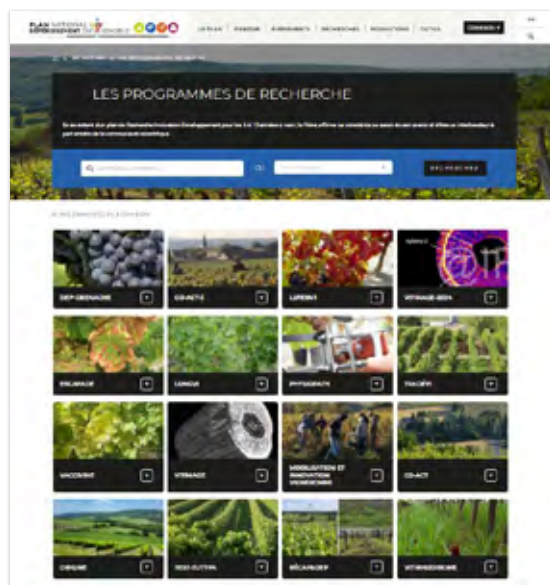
PLAN NATIONAL DÉPÉRISSEMENT DU VIGNOBLE

LE PLAN | PARTAGE | RESSOURCES | RECHERCHES | PRODUCTIONS | OUTILS

CONNEXION

LES PROGRAMMES DE RECHERCHE

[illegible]

RECHERCHER

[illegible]

DEP-GRENACHE

CO-ACTE

LIPERES

VITIMAGE-2024

ERIAMAGE

LONGVI

PHYSIOPATH

TRACEVI

VACCIVINE

VITIMAGE

MOBILISATION ET INNOVATION VIGNERONNE

CO-ACTI

ORIGINE

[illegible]

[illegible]

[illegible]